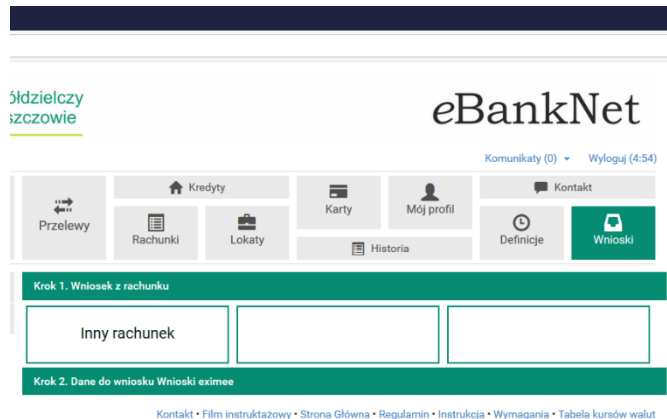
ółdzielczy
szczowie

eBankNet

Komunikaty (0) ▾ Wyloguj (4:54)

Przelewy

Kredyty

Rachunki

Lokaty

Karty

Mój profil

Historia

Kontakt

Definicje

Wnioski

Krok 1. Wniosek z rachunku

Inny rachunek

Krok 2. Dane do wniosku Wnioski eximee

Kontakt • Film instruktażowy • Strona Główna • Regulamin • Instrukcja • Wymagania • Tabela kursów walut